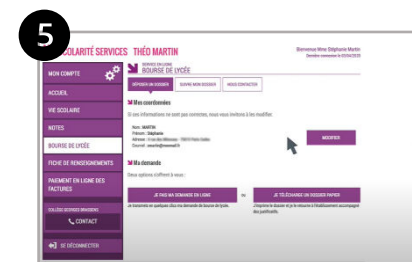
5

SCOLARITÉ SERVICES THÉO MARTIN

Bienvenue Mme Stéphanie Martin
Dernière connexion le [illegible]

MON COMPTE

ACCUEIL

VIE SCOLAIRE

NOTES

BOURSE DE LYCÉE

FICHE DE RENSEIGNEMENTS

PAIEMENT EN LIGNE DES FACTURES

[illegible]

CONTACT

SE DÉCONNECTER

SERVICE EN LIGNE
BOURSE DE LYCÉE

DÉPOSER UN DOSSIER | SUIVRE MON DOSSIER | NOUS CONTACTER

Mes coordonnées

Si ces informations ne sont pas correctes, nous vous invitons à les modifier.

Nom : MARTIN
Prénom : Stéphanie
Adresse : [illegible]
Courriel : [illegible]

MODIFIER

Ma demande

Deux options s'offrent à vous :

JE FAIS MA DEMANDE EN LIGNE

ou

JE TÉLÉCHARGE UN DOSSIER PAPIER

Je renseigne en quelques clics ma demande de bourse de lycée.

J'imprime le dossier et je le retourne à l'établissement accompagné des justificatifs.